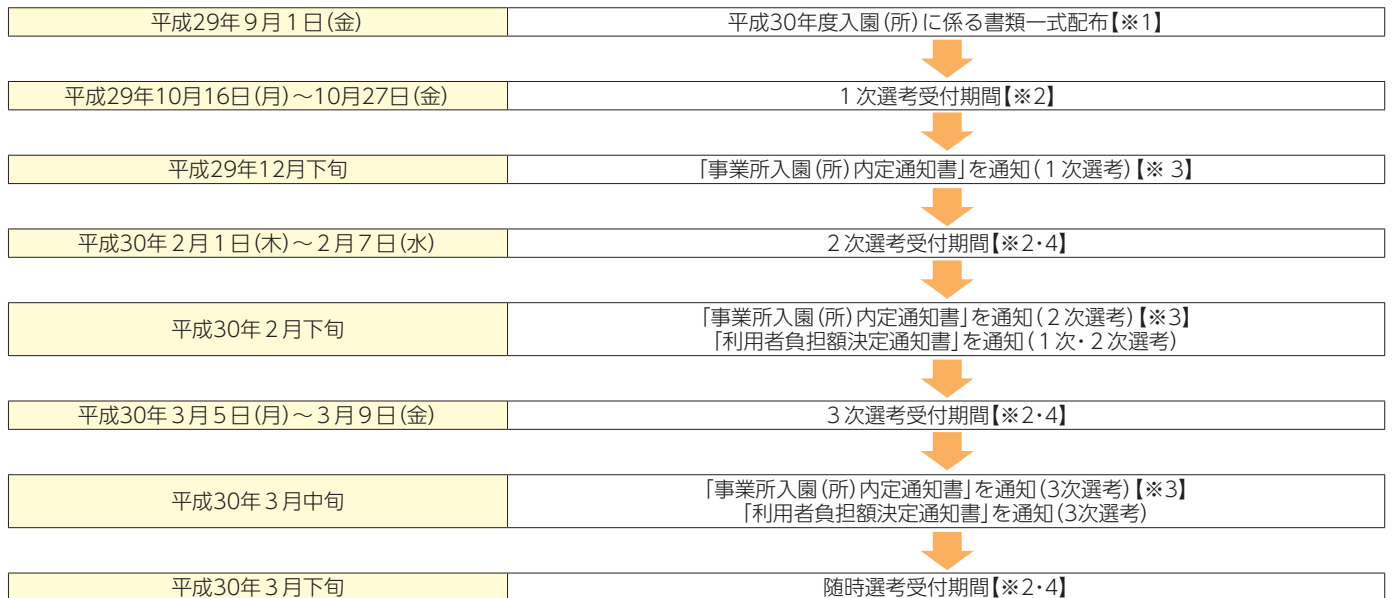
| 平成29年９月１日(金) | 平成30年度入園(所)に係る書類一式配布【※1】 |
|---|---|
| 平成29年10月16日(月)～10月27日(金) | １次選考受付期間【※2】 |
| 平成29年12月下旬 | 「事業所入園(所)内定通知書」を通知(１次選考)【※ 3】 |
| 平成30年２月１日(木)～２月７日(水) | ２次選考受付期間【※2・4】 |
| 平成30年２月下旬 | 「事業所入園(所)内定通知書」を通知(２次選考)【※3】 「利用者負担額決定通知書」を通知(１次・２次選考) |
| 平成30年３月５日(月)～３月９日(金) | ３次選考受付期間【※2・4】 |
| 平成30年３月中旬 | 「事業所入園(所)内定通知書」を通知(3次選考)【※3】 「利用者負担額決定通知書」を通知(3次選考) |
| 平成30年３月下旬 | 随時選考受付期間【※2・4】 |